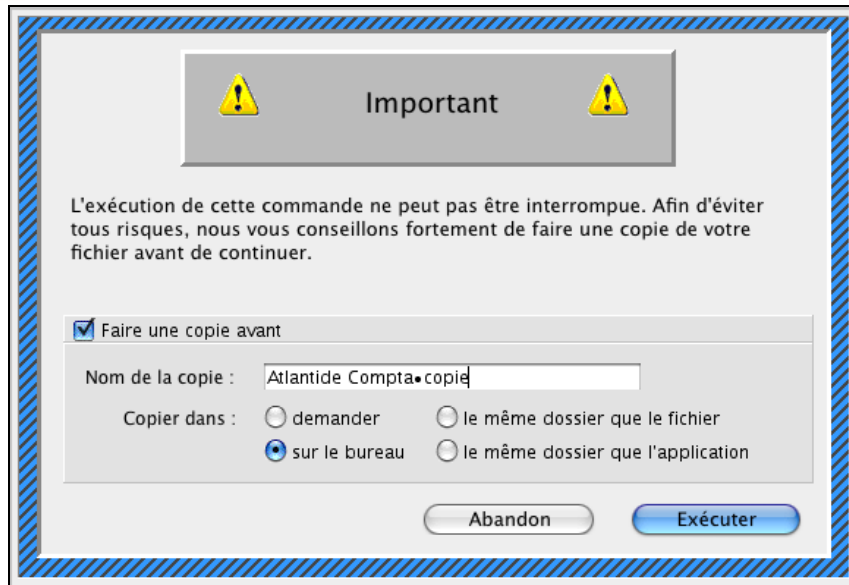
Important

L'exécution de cette commande ne peut pas être interrompue. Afin d'éviter tous risques, nous vous conseillons fortement de faire une copie de votre fichier avant de continuer.

☑ Faire une copie avant

Nom de la copie : Atlantide Compta•copie

Copier dans : demander
le même dossier que le fichier
sur le bureau
le même dossier que l'application

Abandon
Exécuter